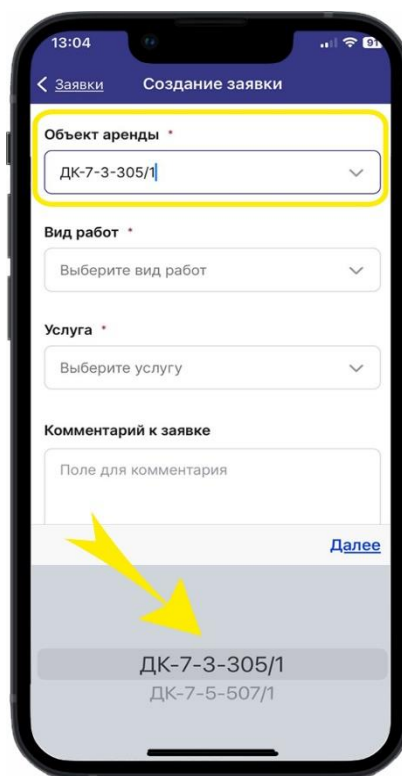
13:04

91

< Заявки Создание заявки

Объект аренды *

ДК-7-3-305/1

Вид работ *

Выберите вид работ

Услуга *

Выберите услугу

Комментарий к заявке

Поле для комментария

Далее

ДК-7-3-305/1
ДК-7-5-507/1